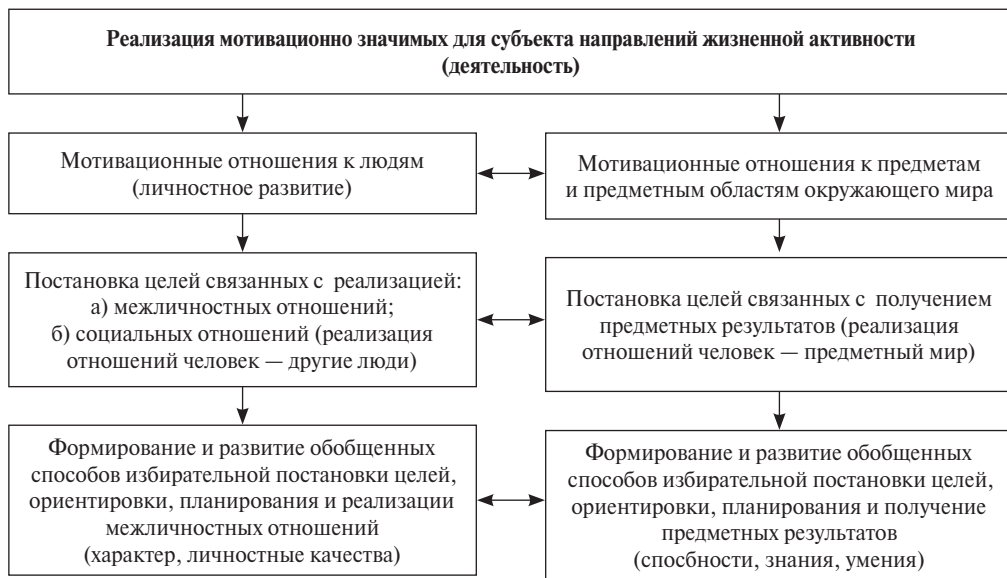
Реализация мотивационно значимых для субъекта направлений жизненной активности (деятельность)

Мотивационные отношения к людям (личностное развитие)

Мотивационные отношения к предметам и предметным областям окружающего мира

Постановка целей связанных с реализацией:
а) межличностных отношений;
б) социальных отношений (реализация отношений человек — другие люди)

Постановка целей связанных с получением предметных результатов (реализация отношений человек — предметный мир)

Формирование и развитие обобщенных способов избирательной постановки целей, ориентировки, планирования и реализации межличностных отношений (характер, личностные качества)

Формирование и развитие обобщенных способов избирательной постановки целей, ориентировки, планирования и получение предметных результатов (спосбности, знания, умения)